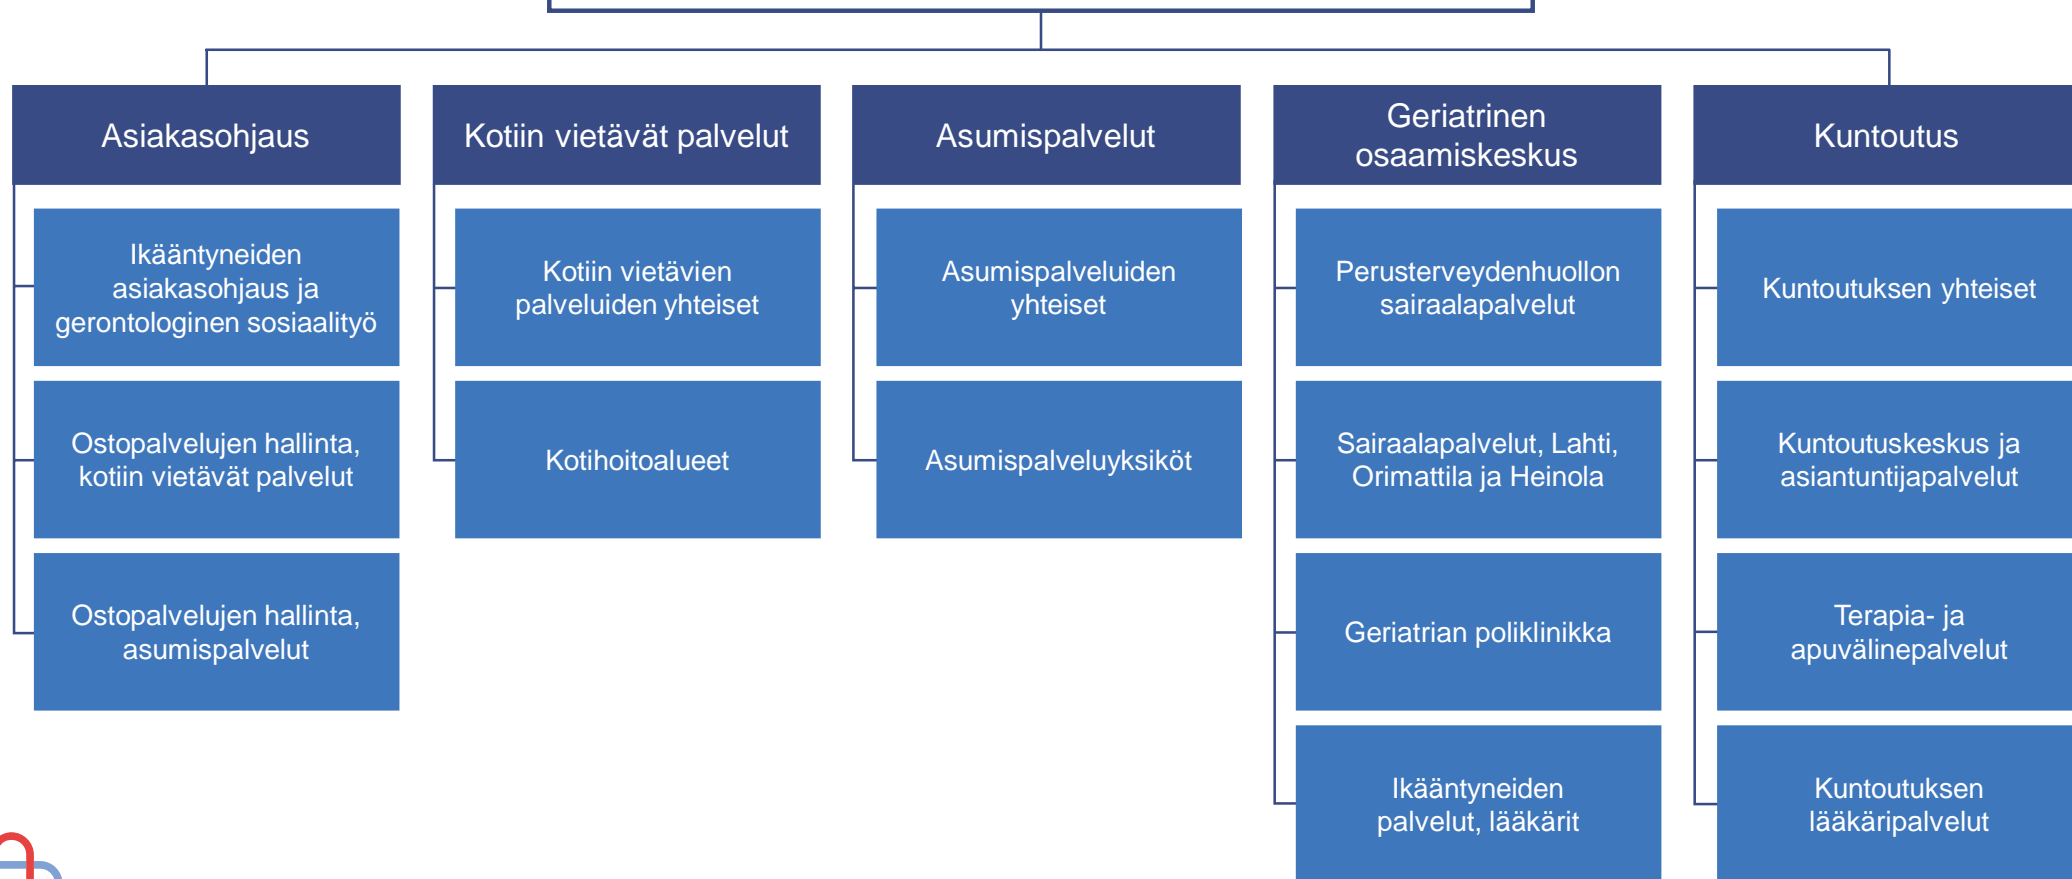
Asiakasohjaus

Ikääntyneiden asiakasohjaus ja gerontologinen sosiaalityö

Ostopalvelujen hallinta, kotiin vietävät palvelut

Ostopalvelujen hallinta, asumispalvelut

Kotiin vietävät palvelut

Kotiin vietävien palveluiden yhteiset

Kotihoitoalueet

Asumispalvelut

Asumispalveluiden yhteiset

Asumispalveluyksiköt

Geriatrinen osaamiskeskus

Perusterveydenhuollon sairaalapalvelut

Sairaalapalvelut, Lahti, Orimattila ja Heinola

Geriatrian poliklinikka

Ikääntyneiden palvelut, lääkärit

Kuntoutus

Kuntoutuksen yhteiset

Kuntoutuskeskus ja asiantuntijapalvelut

Terapia- ja apuvälinepalvelut

Kuntoutuksen lääkäripalvelut